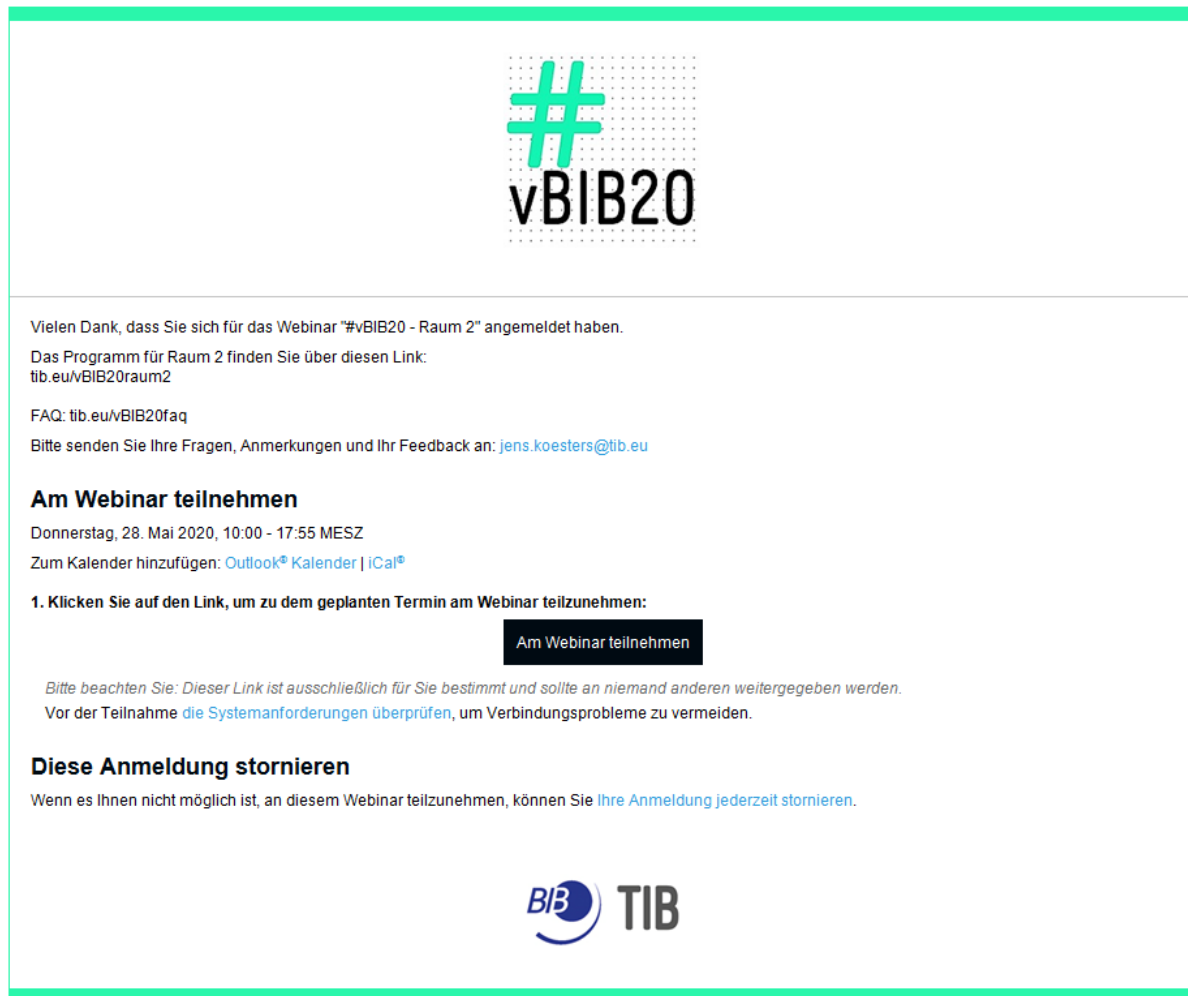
#
vBIB20

Vielen Dank, dass Sie sich für das Webinar "#vBIB20 - Raum 2" angemeldet haben.

Das Programm für Raum 2 finden Sie über diesen Link:
tib.eu/vBIB20raum2

FAQ: tib.eu/vBIB20faq

Bitte senden Sie Ihre Fragen, Anmerkungen und Ihr Feedback an: jens.koesters@tib.eu

Am Webinar teilnehmen

Donnerstag, 28. Mai 2020, 10:00 - 17:55 MESZ

Zum Kalender hinzufügen: Outlook® Kalender | iCal®

1. Klicken Sie auf den Link, um zu dem geplanten Termin am Webinar teilzunehmen:

Am Webinar teilnehmen

Bitte beachten Sie: Dieser Link ist ausschließlich für Sie bestimmt und sollte an niemand anderen weitergegeben werden.

Vor der Teilnahme die Systemanforderungen überprüfen, um Verbindungsprobleme zu vermeiden.

Diese Anmeldung stornieren

Wenn es Ihnen nicht möglich ist, an diesem Webinar teilzunehmen, können Sie Ihre Anmeldung jederzeit stornieren.

BIB TIB